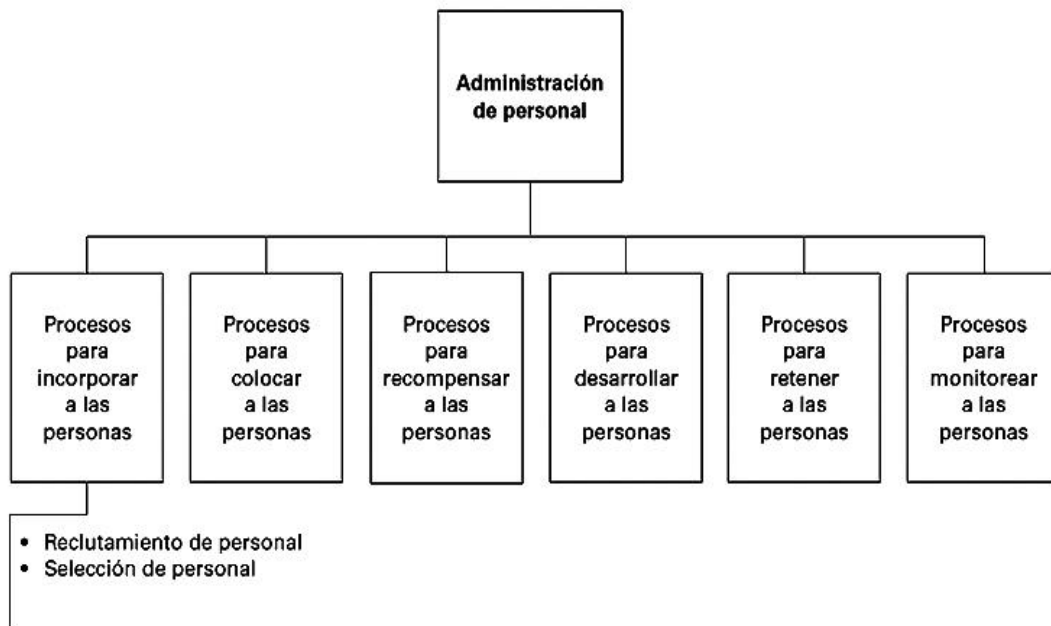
Administración de personal

Procesos para incorporar a las personas

Procesos para colocar a las personas

Procesos para recompensar a las personas

Procesos para desarrollar a las personas

Procesos para retener a las personas

Procesos para monitorear a las personas

• Reclutamiento de personal
• Selección de personal